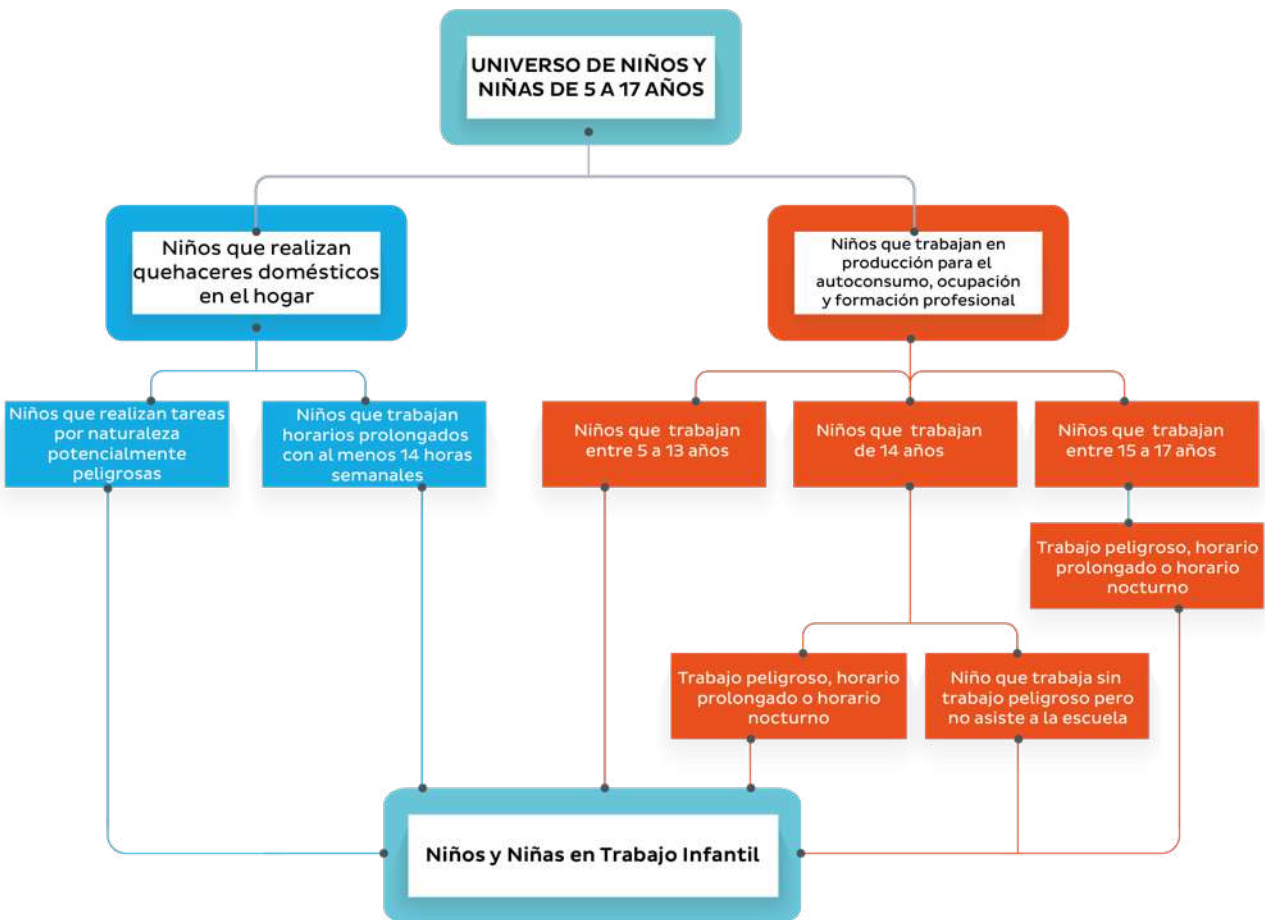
UNIVERSO DE NIÑOS Y NIÑAS DE 5 A 17 AÑOS

Niños que realizan quehaceres domésticos en el hogar

Niños que trabajan en producción para el autoconsumo, ocupación y formación profesional

Niños que realizan tareas por naturaleza potencialmente peligrosas

Niños que trabajan horarios prolongados con al menos 14 horas semanales

Niños que trabajan entre 5 a 13 años

Niños que trabajan de 14 años

Niños que trabajan entre 15 a 17 años

Trabajo peligroso, horario prolongado o horario nocturno

Trabajo peligroso, horario prolongado o horario nocturno

Niño que trabaja sin trabajo peligroso pero no asiste a la escuela

Niños y Niñas en Trabajo Infantil